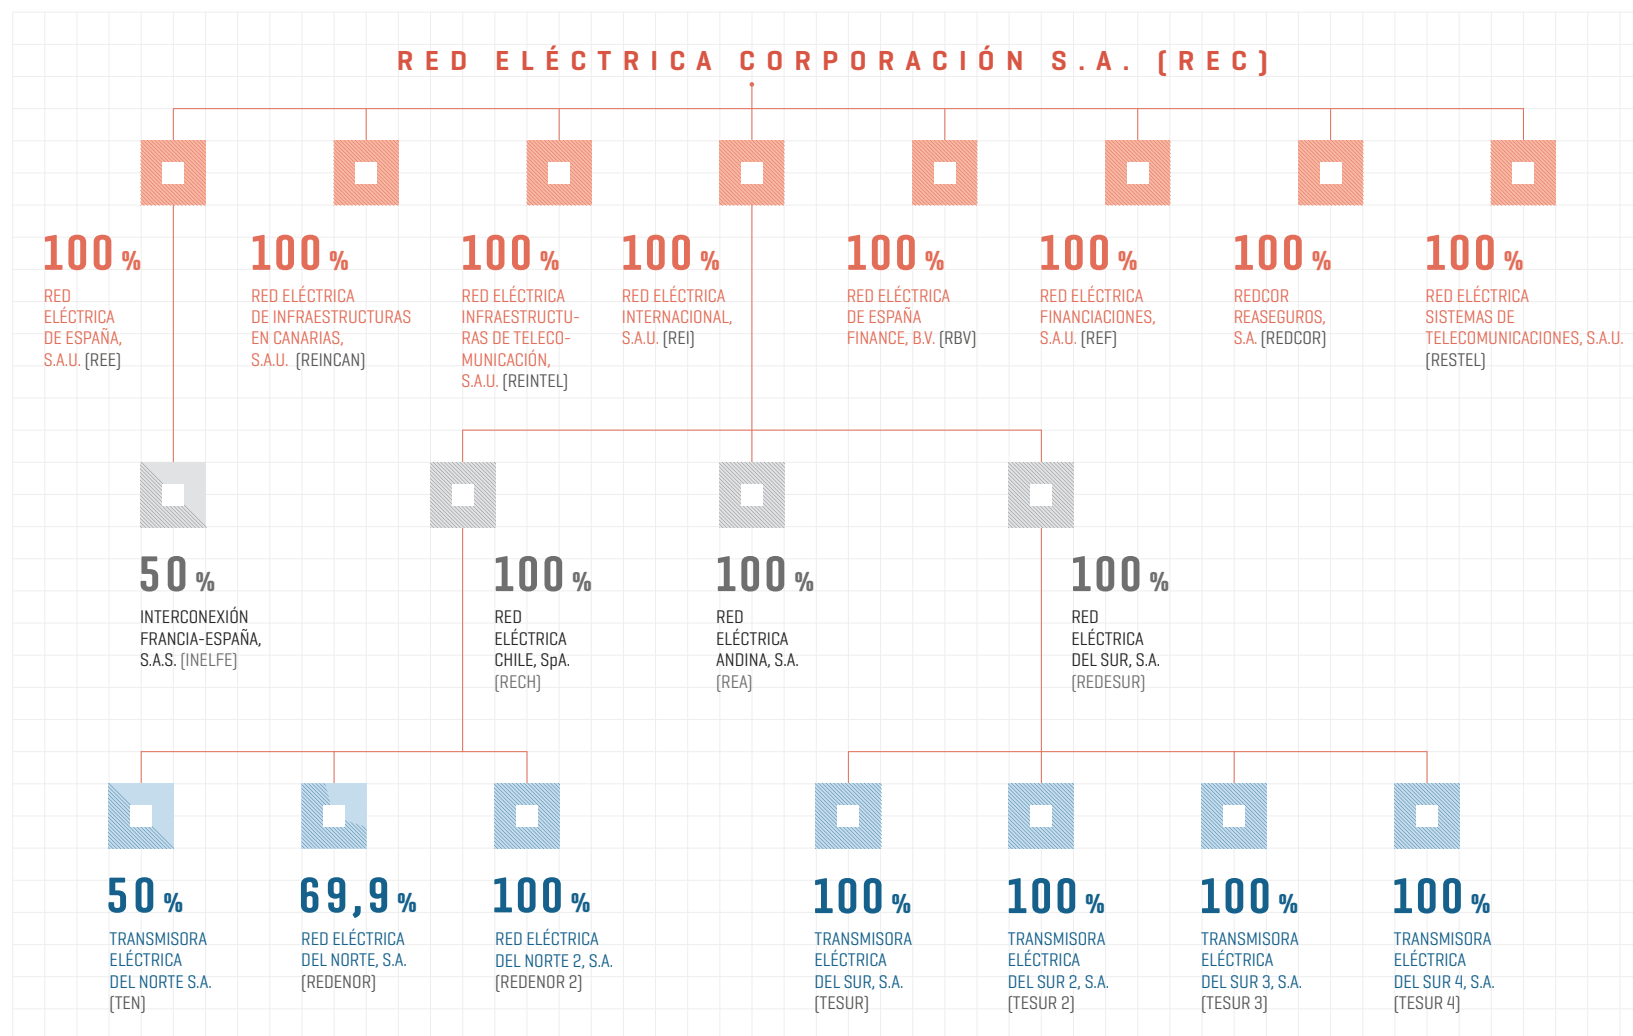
RED ELÉCTRICA CORPORACIÓN S.A. [REC]

100 %
RED ELÉCTRICA DE ESPAÑA, S.A.U. [REE]

100 %
RED ELÉCTRICA DE INFRAESTRUCTURAS EN CANARIAS, S.A.U. [REINCAN]

100 %
RED ELÉCTRICA INFRAESTRUCTURAS DE TELECOMUNICACIÓN, S.A.U. [REINTEL]

100 %
RED ELÉCTRICA INTERNACIONAL, S.A.U. [REI]

100 %
RED ELÉCTRICA DE ESPAÑA FINANCE, B.V. [RBV]

100 %
RED ELÉCTRICA FINANCIACIONES, S.A.U. [REF]

100 %
REDCOR REASEGUROS, S.A. [REDCOR]

100 %
RED ELÉCTRICA SISTEMAS DE TELECOMUNICACIONES, S.A.U. [RESTEL]

50 %
INTERCONEXIÓN FRANCIA-ESPAÑA, S.A.S. [INELFE]

100 %
RED ELÉCTRICA CHILE, SpA. [RECH]

100 %
RED ELÉCTRICA ANDINA, S.A. [REA]

100 %
RED ELÉCTRICA DEL SUR, S.A. [REDESUR]

50 %
TRANSMISORA ELÉCTRICA DEL NORTE S.A. [TEN]

69,9 %
RED ELÉCTRICA DEL NORTE, S.A. [REDENOR]

100 %
RED ELÉCTRICA DEL NORTE 2, S.A. [REDENOR 2]

100 %
TRANSMISORA ELÉCTRICA DEL SUR, S.A. [TESUR]

100 %
TRANSMISORA ELÉCTRICA DEL SUR 2, S.A. [TESUR 2]

100 %
TRANSMISORA ELÉCTRICA DEL SUR 3, S.A. [TESUR 3]

100 %
TRANSMISORA ELÉCTRICA DEL SUR 4, S.A. [TESUR 4]